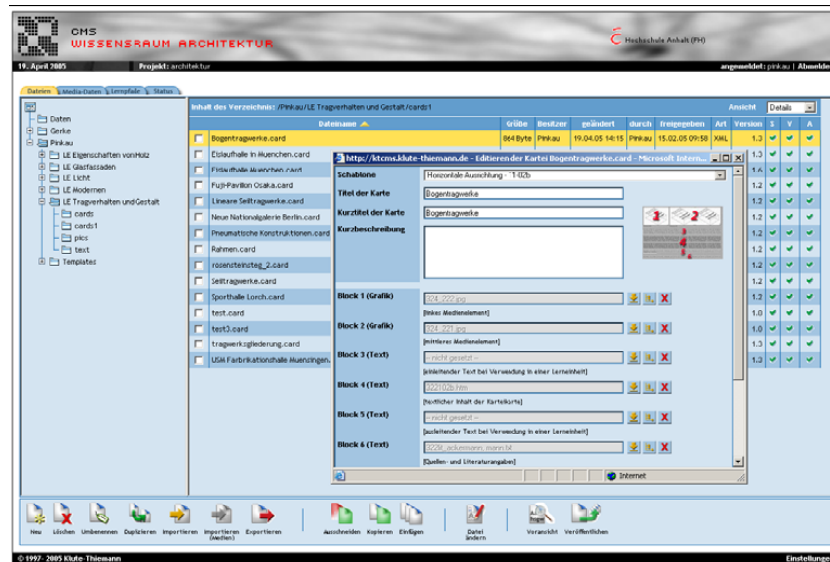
CMS
WISSENSRAUM ARCHITEKTUR

Hochschule Anhalt (FH)

19. April 2005 Projekt: architektur

angemeldet: pinkau | Abmelde

Dateien | Media-Daten | Lernpfade | Status

Daten
Gerke
Pinkau
LE Eigenschaften vonHolz
LE Glasfassaden
LE Licht
LE Modernen
LE Tragverhalten undGestalt
cards
cards1
pics
text
Templates

Inhalt des Verzeichnis: /Pinkau/LE Tragverhalten und Gestalt/cards1

Ansicht Details

| | Dateiname | Größe | Besitzer | geändert | durch | freigegeben | Art | Version | 1 | V | A |
|---|---|---|---|---|---|---|---|---|---|---|---|
| | Bogentragwerke.card | 864 Byte | Pinkau | 19.04.05 14:15 | Pinkau | 15.02.05 09:58 | XML | 1.3 | | | |
| | Eislaufhalle in Muenchen.card | | | | | | | 1.3 | | | |
| | Eislaufhalle Muenchen.card | | | | | | | 1.6 | | | |
| | Fuji-Pavilion Osaka.card | | | | | | | 1.2 | | | |
| | Lineare Seiltragwerke.card | | | | | | | 1.2 | | | |
| | Neue Nationalgalerie Berlin.card | | | | | | | 1.2 | | | |
| | Pneumatische Konstruktionen.card | | | | | | | 1.2 | | | |
| | Rahmen.card | | | | | | | 1.2 | | | |
| | rosensteinsteg_2.card | | | | | | | 1.2 | | | |
| | Seiltragwerke.card | | | | | | | 1.2 | | | |
| | Sporthalle Lorch.card | | | | | | | 1.2 | | | |
| | test.card | | | | | | | 1.0 | | | |
| | test3.card | | | | | | | 1.0 | | | |
| | tragwerksgliederung.card | | | | | | | 1.2 | | | |
| | USM Farbrikationshalle Muenzingen. | | | | | | | 1.3 | | | |

http://ktcms.klute-thiemann.de - Editieren der Kartei Bogentragwerke.card - Microsoft Intern...

Schablone: Horizontale Ausrichtung - '1-02b
Titel der Karte: Bogentragwerke
Kurztitel der Karte: Bogentragwerke
Kurzbeschreibung

Block 1 (Grafik): 324_222.jpg
[linkes Medienelement]
Block 2 (Grafik): 324_221.jpg
[mittleres Medienelement]
Block 3 (Text): -- nicht gesetzt --
[einleitender Text bei Verwedung in einer Lerneinheit]
Block 4 (Text): 3221 02b.htm
[textlicher Inhalt der Karteikarte]
Block 5 (Text): -- nicht gesetzt --
[ausleitender Text bei Verwedung in einer Lerneinheit]
Block 6 (Text): 3229_eckermann_mann.txt
[Quellen- und Literaturangaben]

Internet

Neu | Löschen | Umbenennen | Duplizieren | Importieren | Importieren (Medien) | Exportieren | Ausschneiden | Kopieren | Einfügen | Datei ändern | Voransicht | Veröffentlichen

© 1997- 2005 Klute-Thiemann
Einstellungen